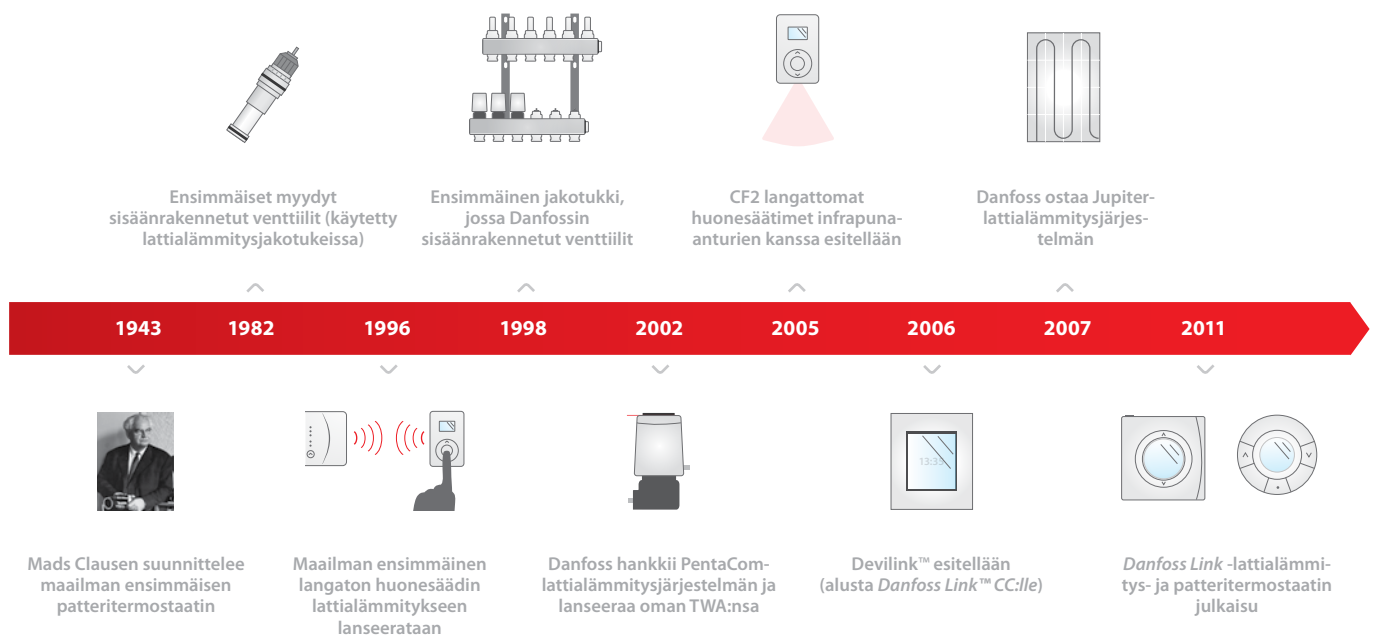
Ensimmäiset myydyt sisäänrakennetut venttiilit (käytetty lattialämmitysjakotukeissa)

Ensimmäinen jakotukki, jossa Danfossin sisäänrakennetut venttiilit

CF2 langattomat huonesäätimet infrapunaanturien kanssa esitellään

Danfoss ostaa Jupiterlattialämmitysjärjestelmän

1943 1982 1996 1998 2002 2005 2006 2007 2011

Mads Clausen suunnittelee maailman ensimmäisen patteritermostaatin

Maailman ensimmäinen langaton huonesäädin lattialämmitykseen lanseerataan

Danfoss hankkii PentaCom-lattialämmitysjärjestelmän ja lanseeraa oman TWA:nsa

13:3

Devilink™ esitellään (alusta *Danfoss Link™ CC:lle*)

*Danfoss Link* -lattialämmitys- ja patteritermostaatin julkaisu